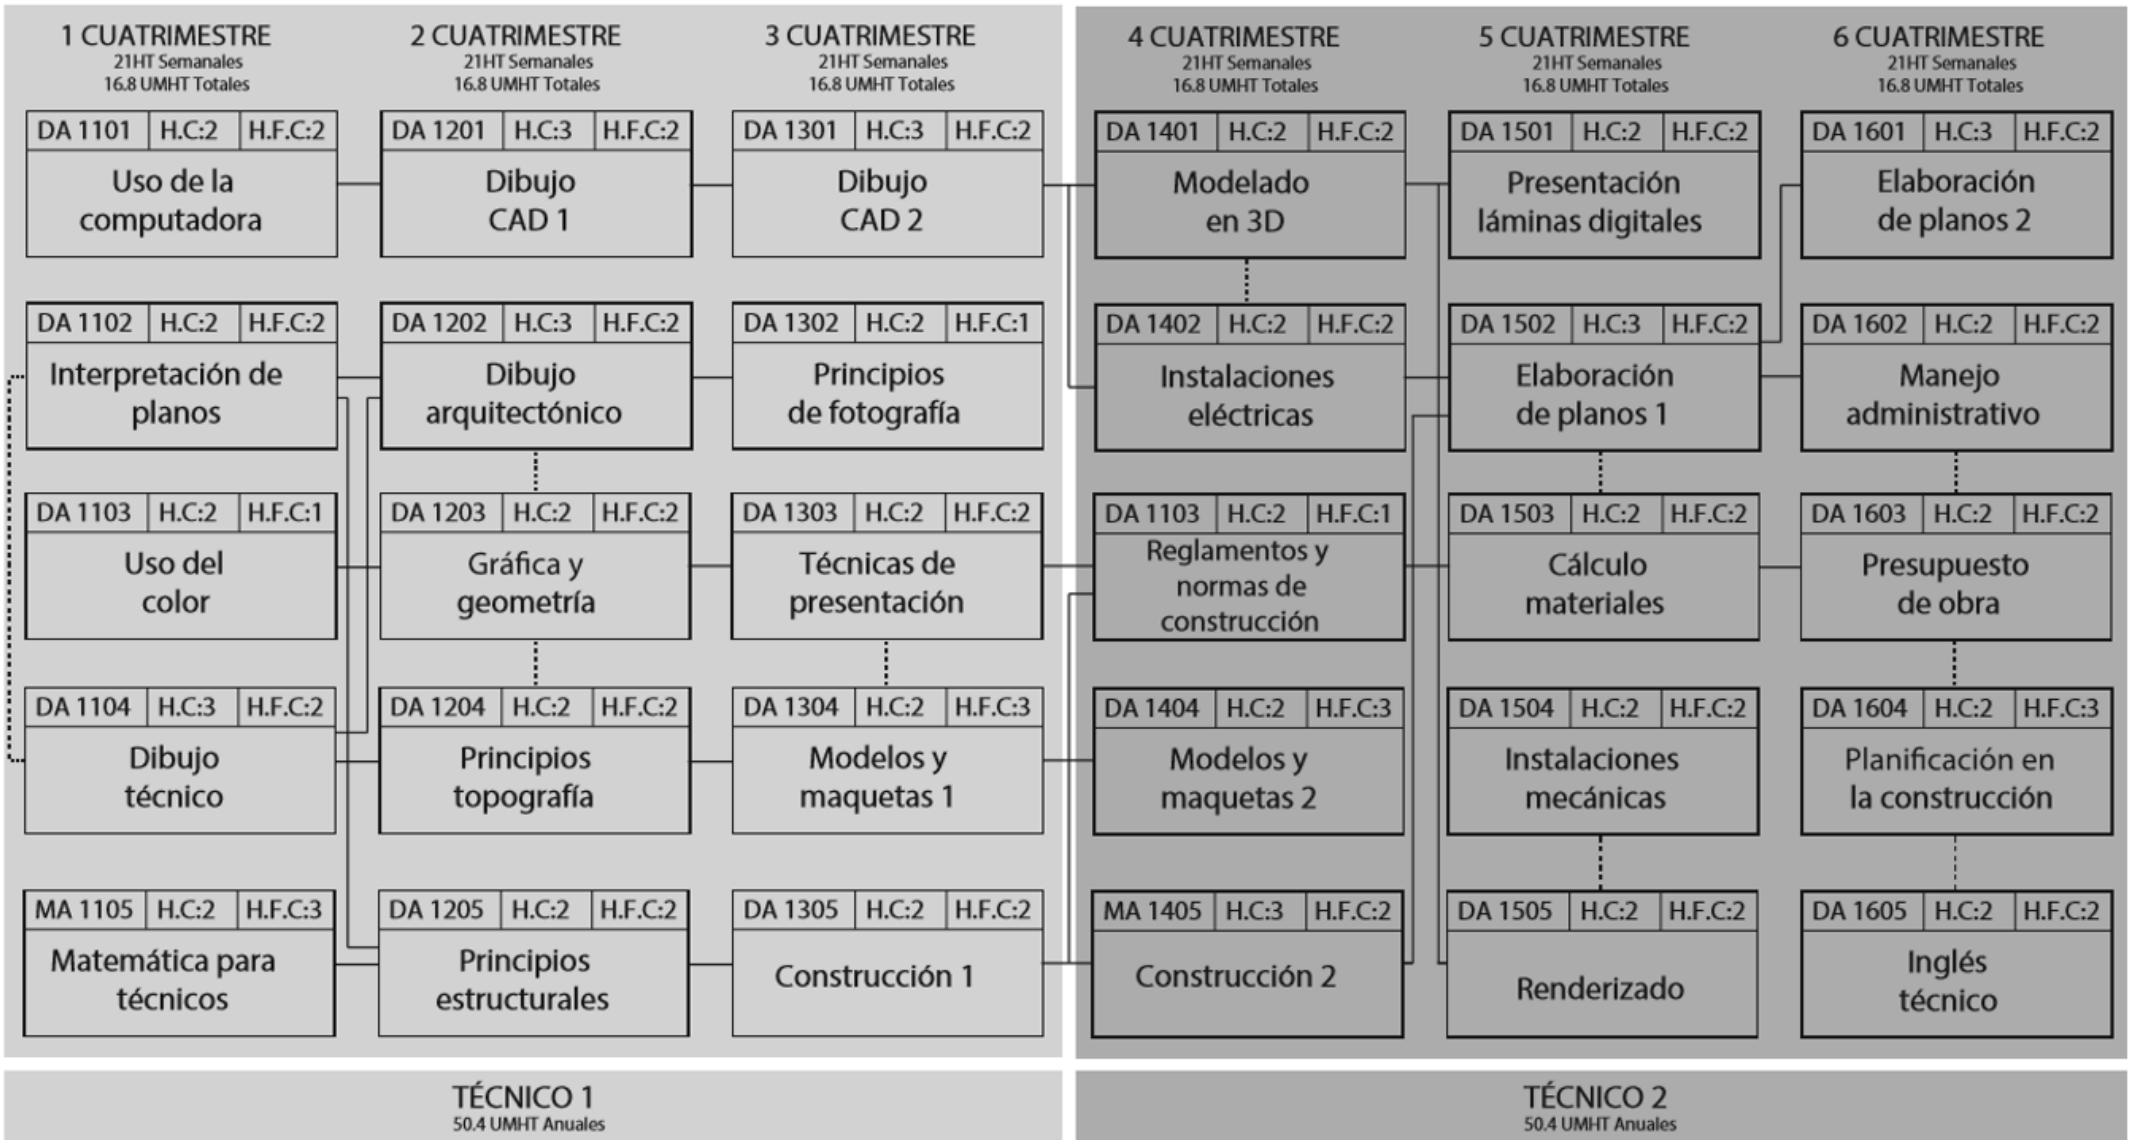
1 CUATRIMESTRE
21HT Semanales
16.8 UMHT Totales

DA 1101 | H.C:2 | H.F.C:2
Uso de la computadora

DA 1102 | H.C:2 | H.F.C:2
Interpretación de planos

DA 1103 | H.C:2 | H.F.C:1
Uso del color

DA 1104 | H.C:3 | H.F.C:2
Dibujo técnico

MA 1105 | H.C:2 | H.F.C:3
Matemática para técnicos

2 CUATRIMESTRE
21HT Semanales
16.8 UMHT Totales

DA 1201 | H.C:3 | H.F.C:2
Dibujo CAD 1

DA 1202 | H.C:3 | H.F.C:2
Dibujo arquitectónico

DA 1203 | H.C:2 | H.F.C:2
Gráfica y geometría

DA 1204 | H.C:2 | H.F.C:2
Principios topografía

DA 1205 | H.C:2 | H.F.C:2
Principios estructurales

3 CUATRIMESTRE
21HT Semanales
16.8 UMHT Totales

DA 1301 | H.C:3 | H.F.C:2
Dibujo CAD 2

DA 1302 | H.C:2 | H.F.C:1
Principios de fotografía

DA 1303 | H.C:2 | H.F.C:2
Técnicas de presentación

DA 1304 | H.C:2 | H.F.C:3
Modelos y maquetas 1

DA 1305 | H.C:2 | H.F.C:2
Construcción 1

4 CUATRIMESTRE
21HT Semanales
16.8 UMHT Totales

DA 1401 | H.C:2 | H.F.C:2
Modelado en 3D

DA 1402 | H.C:2 | H.F.C:2
Instalaciones eléctricas

DA 1103 | H.C:2 | H.F.C:1
Reglamentos y normas de construcción

DA 1404 | H.C:2 | H.F.C:3
Modelos y maquetas 2

MA 1405 | H.C:3 | H.F.C:2
Construcción 2

5 CUATRIMESTRE
21HT Semanales
16.8 UMHT Totales

DA 1501 | H.C:2 | H.F.C:2
Presentación láminas digitales

DA 1502 | H.C:3 | H.F.C:2
Elaboración de planos 1

DA 1503 | H.C:2 | H.F.C:2
Cálculo materiales

DA 1504 | H.C:2 | H.F.C:2
Instalaciones mecánicas

DA 1505 | H.C:2 | H.F.C:2
Renderizado

6 CUATRIMESTRE
21HT Semanales
16.8 UMHT Totales

DA 1601 | H.C:3 | H.F.C:2
Elaboración de planos 2

DA 1602 | H.C:2 | H.F.C:2
Manejo administrativo

DA 1603 | H.C:2 | H.F.C:2
Presupuesto de obra

DA 1604 | H.C:2 | H.F.C:3
Planificación en la construcción

DA 1605 | H.C:2 | H.F.C:2
Inglés técnico

TÉCNICO 1
50.4 UMHT Anuales

TÉCNICO 2
50.4 UMHT Anuales